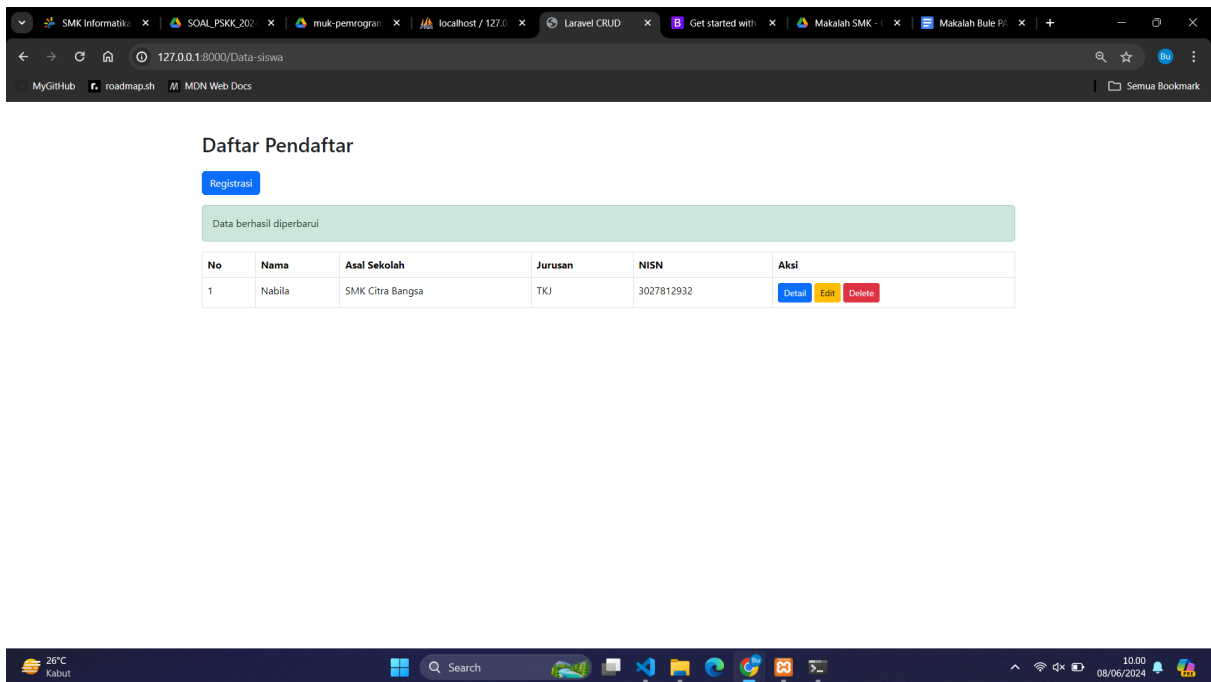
SMK Informatika × | SOAL_PSKK_202 × | muk-pemrogram × | localhost / 127.0 × | Laravel CRUD × | Get started with × | Makalah SMK - × | Makalah Bule PA × | +

127.0.0.1:8000/Data-siswa

MyGitHub | roadmap.sh | MDN Web Docs | Semua Bookmark

Daftar Pendaftar

Registrasi

Data berhasil diperbarui

| No | Nama | Asal Sekolah | Jurusan | NISN | Aksi |
|---|---|---|---|---|---|
| 1 | Nabila | SMK Citra Bangsa | TKJ | 3027812932 | Detail Edit Delete |

26°C Kabut

Search

10.00
08/06/2024